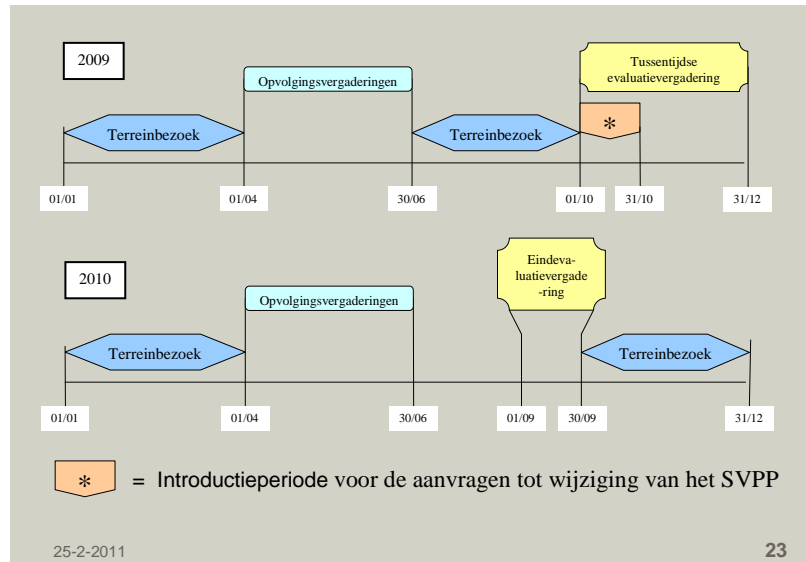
2009

Opvolgingsvergaderingen

Tussentijdse evaluatievergadering

Terreinbezoek

Terreinbezoek

*

01/01

01/04

30/06

01/10

31/10

31/12

2010

Opvolgingsvergaderingen

Eindevaluatievergadering

Terreinbezoek

Terreinbezoek

01/01

01/04

30/06

01/09

30/09

31/12

* = Introductieperiode voor de aanvragen tot wijziging van het SVPP

25-2-2011

23